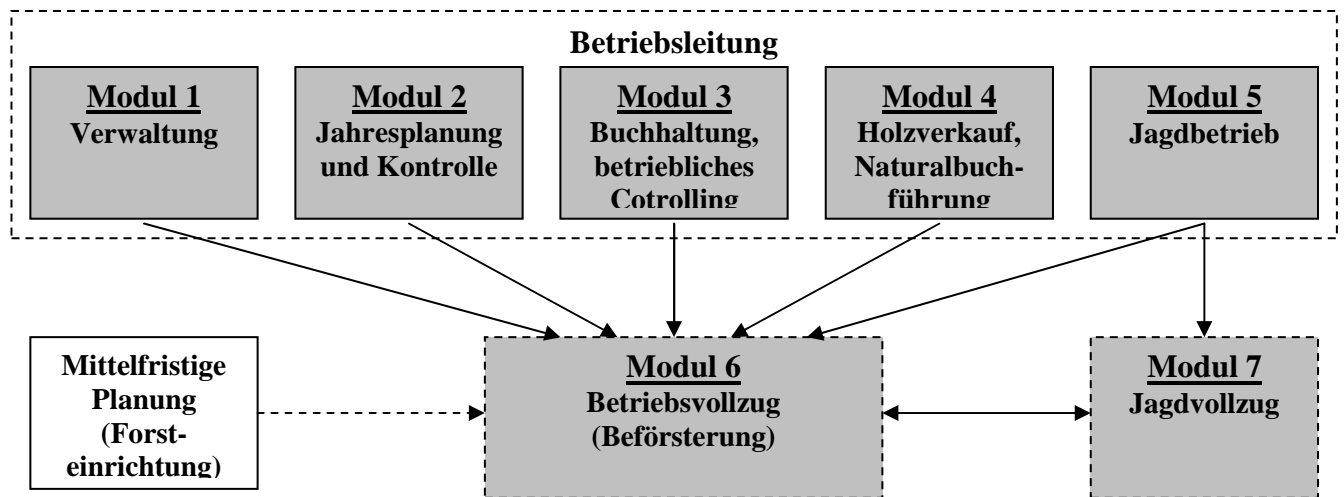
Betriebsleitung

Modul 1
Verwaltung

Modul 2
Jahresplanung und Kontrolle

Modul 3
Buchhaltung, betriebliches Cotrolling

Modul 4
Holzverkauf, Naturalbuchführung

Modul 5
Jagdbetrieb

Mittelfristige Planung (Forsteinrichtung)

Modul 6
Betriebsvollzug (Beförsterung)

Modul 7
Jagdvollzug